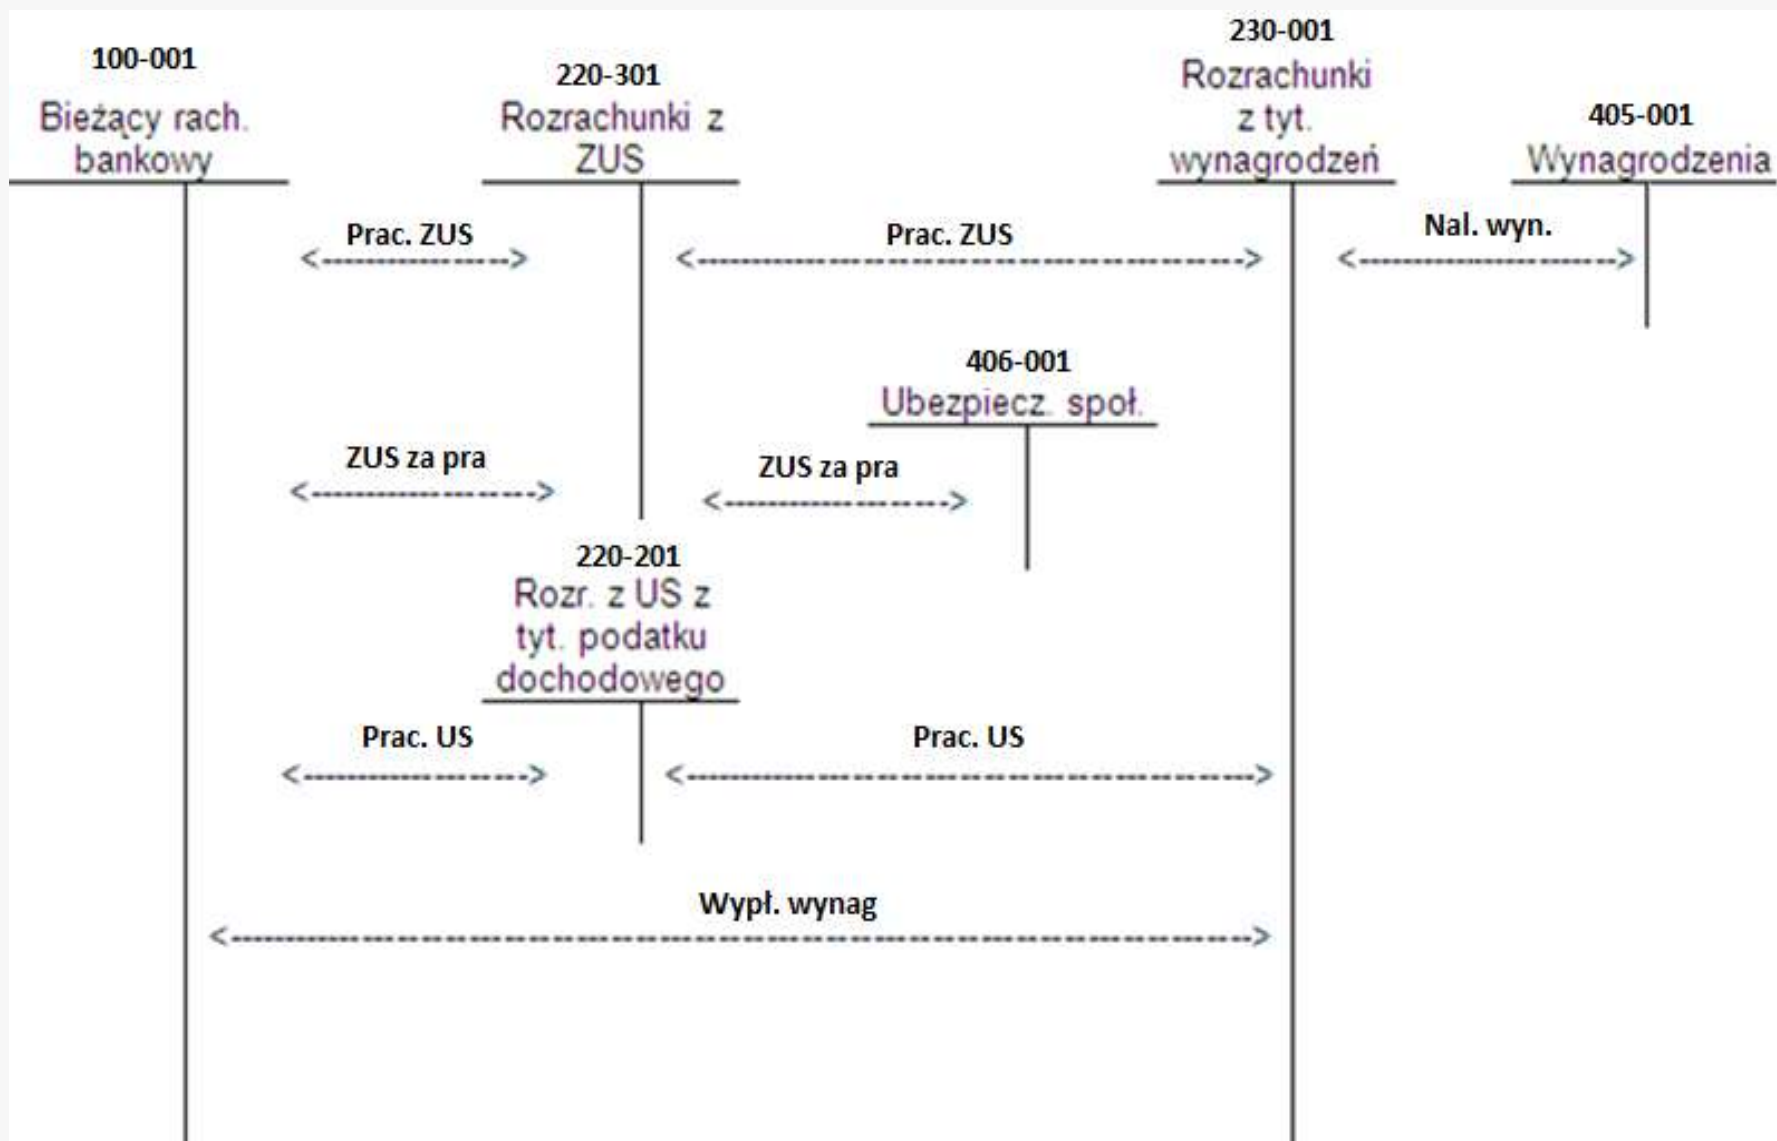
100-001
Bieżący rach. bankowy

220-301
Rozrachunki z ZUS

230-001
Rozrachunki z tyt. wynagrodzeń

405-001
Wynagrodzenia

Prac. ZUS

Prac. ZUS

Nal. wyn.

406-001
Ubezpiecz. społ.

ZUS za pra

ZUS za pra

220-201
Rozr. z US z tyt. podatku dochodowego

Prac. US

Prac. US

Wypł. wynag